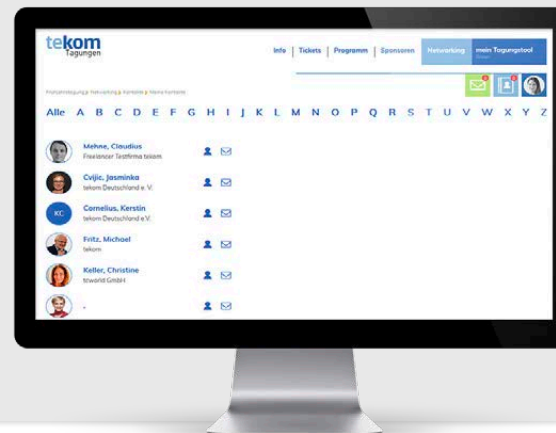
tekom
Tagungen

Info | Tickets | Programm | Sponsoren | Networking | mein Tagungstool

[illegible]

Alle A B C D E F G H I J K L M N O P Q R S T U V W X Y Z

Mehne, Claudius
Freelancer Testfirma tekom

Cvijic, Jasminka
tekom Deutschland e.V.

KC
Cornelius, Kerstin
tekom Deutschland e.V.

Fritz, Michael
tekom

Keller, Christine
itworld GmbH

,